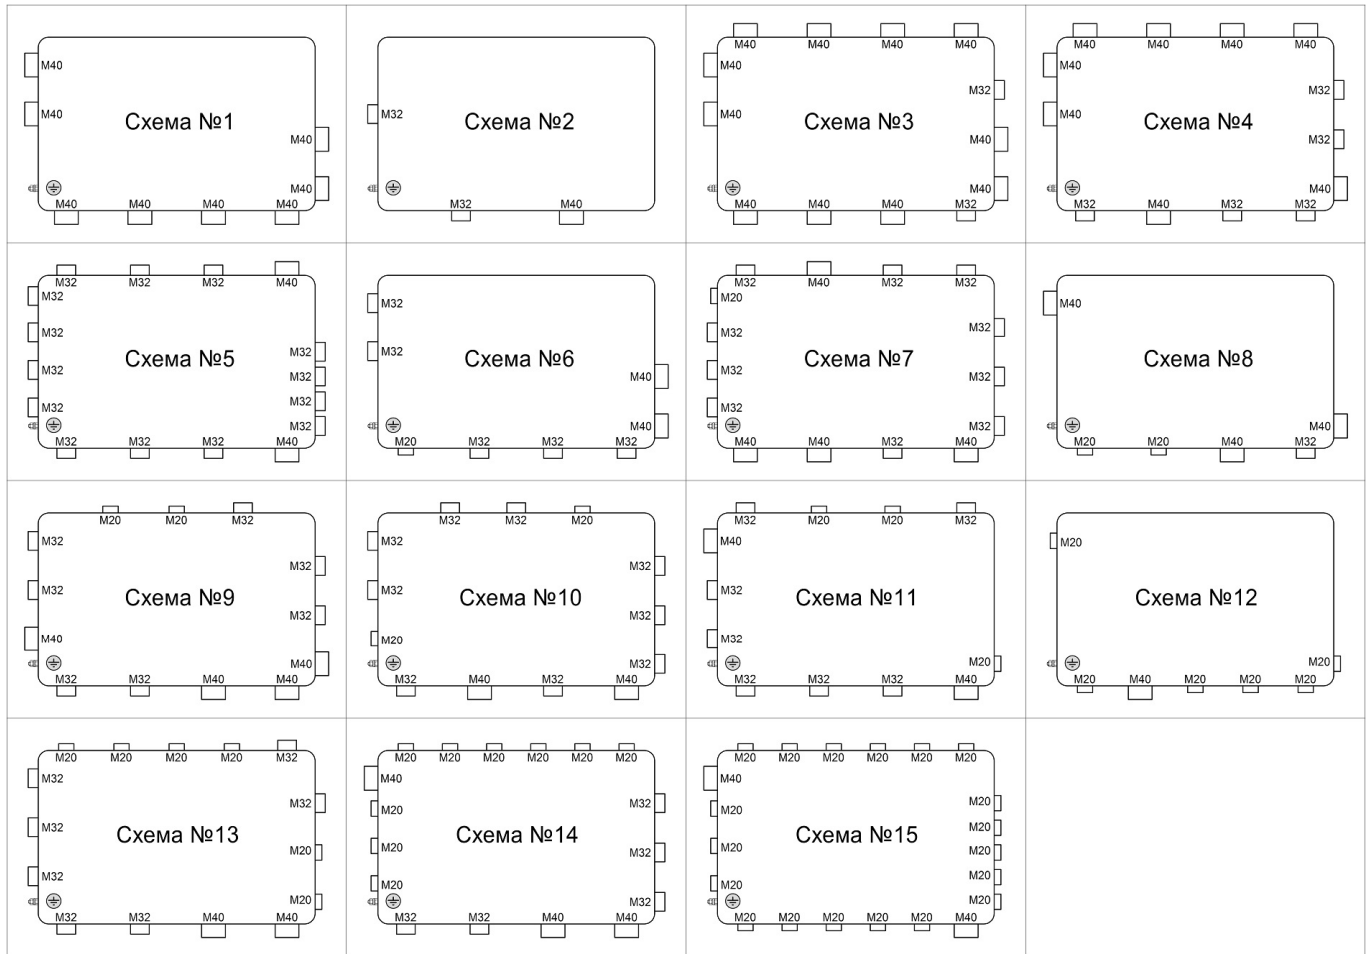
M40
M40
Схема №1
M40
M40
M40 M40 M40 M40

M32
Схема №2
M32 M40

M40 M40 M40 M40
M40
M40
Схема №3
M32
M40
M40
M40 M40 M40 M32

M40 M40 M40 M40
M40
M40
Схема №4
M32
M32
M40
M32 M40 M32 M32

M32 M32 M32 M40
M32
M32
M32
M32
Схема №5
M32
M32
M32
M32
M32 M32 M32 M40

M32
M32
Схема №6
M40
M40
M20 M32 M32 M32

M32 M40 M32 M32
M20
M32
M32
M32
Схема №7
M32
M32
M32
M40 M40 M32 M40

M40
Схема №8
M40
M20 M20 M40 M32

M20 M20 M32
M32
M32
M40
Схема №9
M32
M32
M40
M32 M32 M40 M40

M32 M32 M20
M32
M32
M20
Схема №10
M32
M32
M32
M32 M40 M32 M40

M32 M20 M20 M32
M40
M32
M32
Схема №11
M20
M32 M32 M32 M40

M20
Схема №12
M20
M20 M40 M20 M20 M20

M20 M20 M20 M20 M32
M32
M32
M32
Схема №13
M32
M20
M20
M32 M32 M40 M40

M20 M20 M20 M20 M20 M20
M40
M20
M20
M20
Схема №14
M32
M32
M32
M32 M32 M40 M40

M20 M20 M20 M20 M20 M20
M40
M20
M20
M20
Схема №15
M20
M20
M20
M20
M20
M20 M20 M20 M20 M20 M40